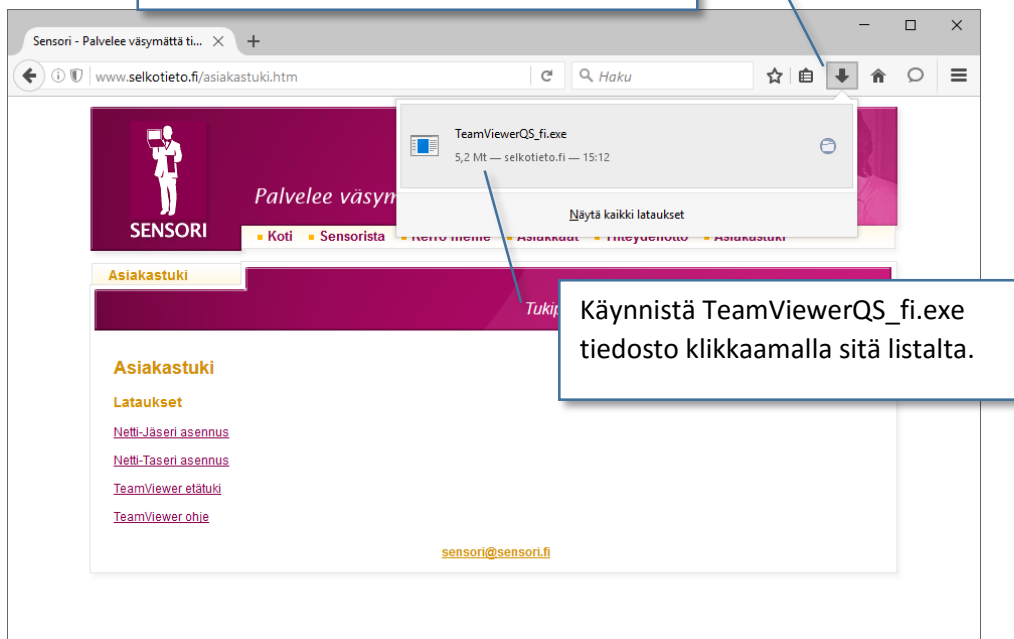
Sensori - Palvelee väsymättä ti... ×

www.selkotieto.fi/asiakastuki.htm

Haku

TeamViewerQS_fi.exe

5,2 Mt — selkotieto.fi — 15:12

Näytä kaikki lataukset

SENSORI

Palvelee väsym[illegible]

Koti Sensorista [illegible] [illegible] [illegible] Asiakastuki

Asiakastuki

Tukip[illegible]

Käynnistä TeamViewerQS_fi.exe tiedosto klikkaamalla sitä listalta.

Asiakastuki

Lataukset

Netti-Jäseri asennus

Netti-Taseri asennus

TeamViewer etätuki

TeamViewer ohje

sensori@sensori.fi